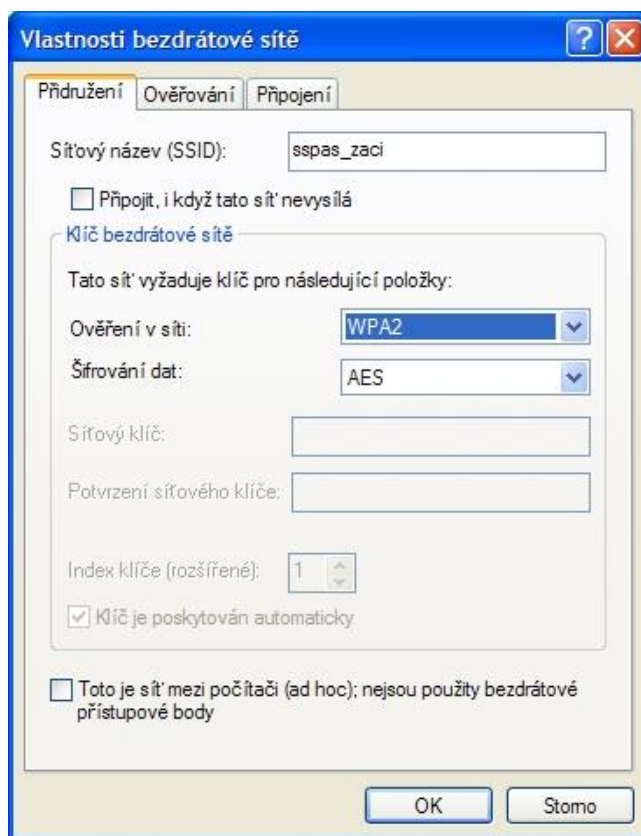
Vlastnosti bezdrátové sítě

Přidružení | Ověřování | Připojení

Síťový název (SSID): sspas_zaci

Připojit, i když tato síť nevysílá

Klíč bezdrátové sítě

Tato síť vyžaduje klíč pro následující položky:

Ověření v síti: WPA2

Šifrování dat: AES

Síťový klíč:

Potvrzení síťového klíče:

Index klíče (rozšířené): 1

Klíč je poskytován automaticky

Toto je síť mezi počítači (ad hoc); nejsou použity bezdrátové přístupové body

OK Storno